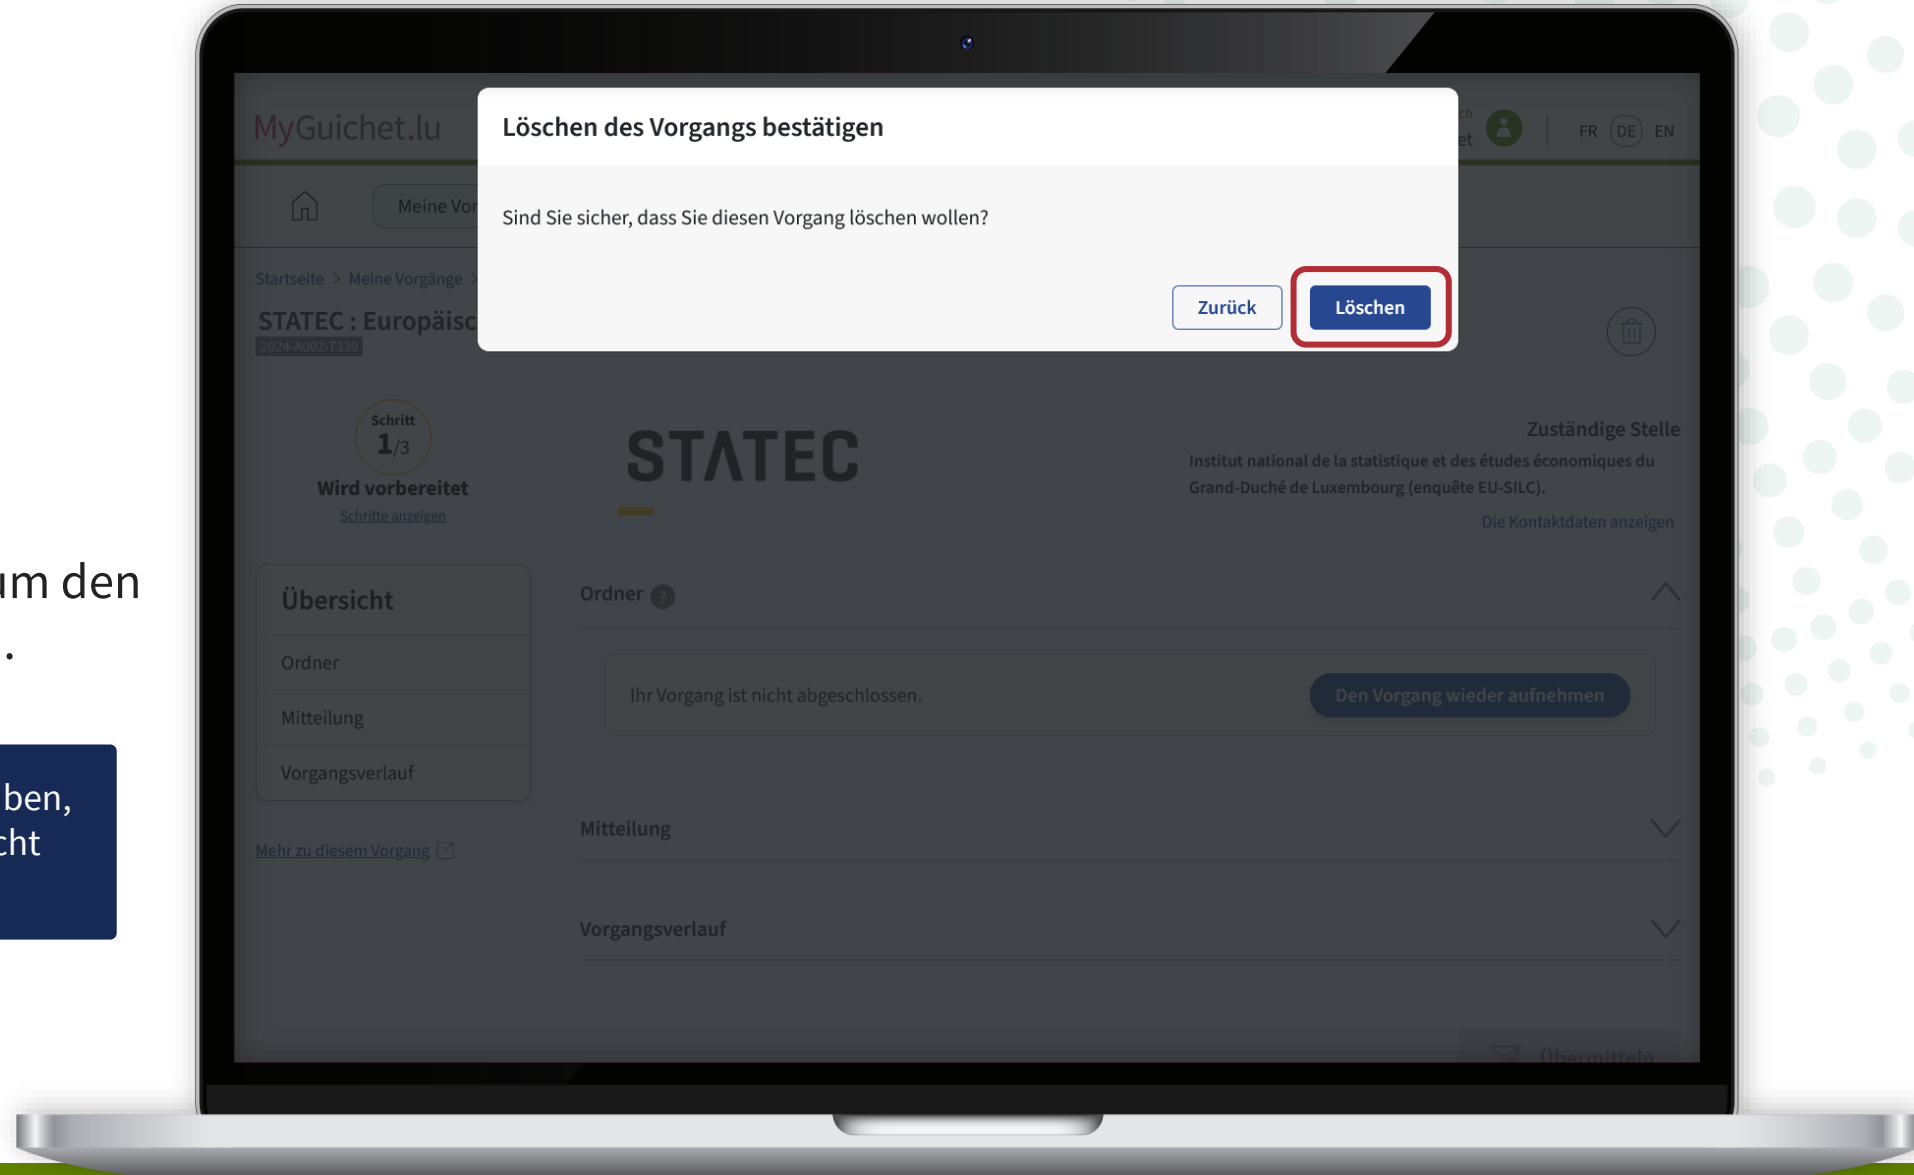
um den
.

ben,
cht

MyGuichet.lu

FR DE EN

Meine Vor

Löschen des Vorgangs bestätigen

Sind Sie sicher, dass Sie diesen Vorgang löschen wollen?

Zurück

Löschen

Startseite > Meine Vorgänge >

STATEC : Europäisc
2024-A002-T339

Schritt
1/3
Wird vorbereitet
Schritte anzeigen

STATEC

Zuständige Stelle
Institut national de la statistique et des études économiques du Grand-Duché de Luxembourg (enquête EU-SILC).
Die Kontaktdaten anzeigen

Übersicht
Ordner
Mitteilung
Vorgangsverlauf

Mehr zu diesem Vorgang

Ordner

Ihr Vorgang ist nicht abgeschlossen.

Den Vorgang wieder aufnehmen

Mitteilung

Vorgangsverlauf

Übermitteln